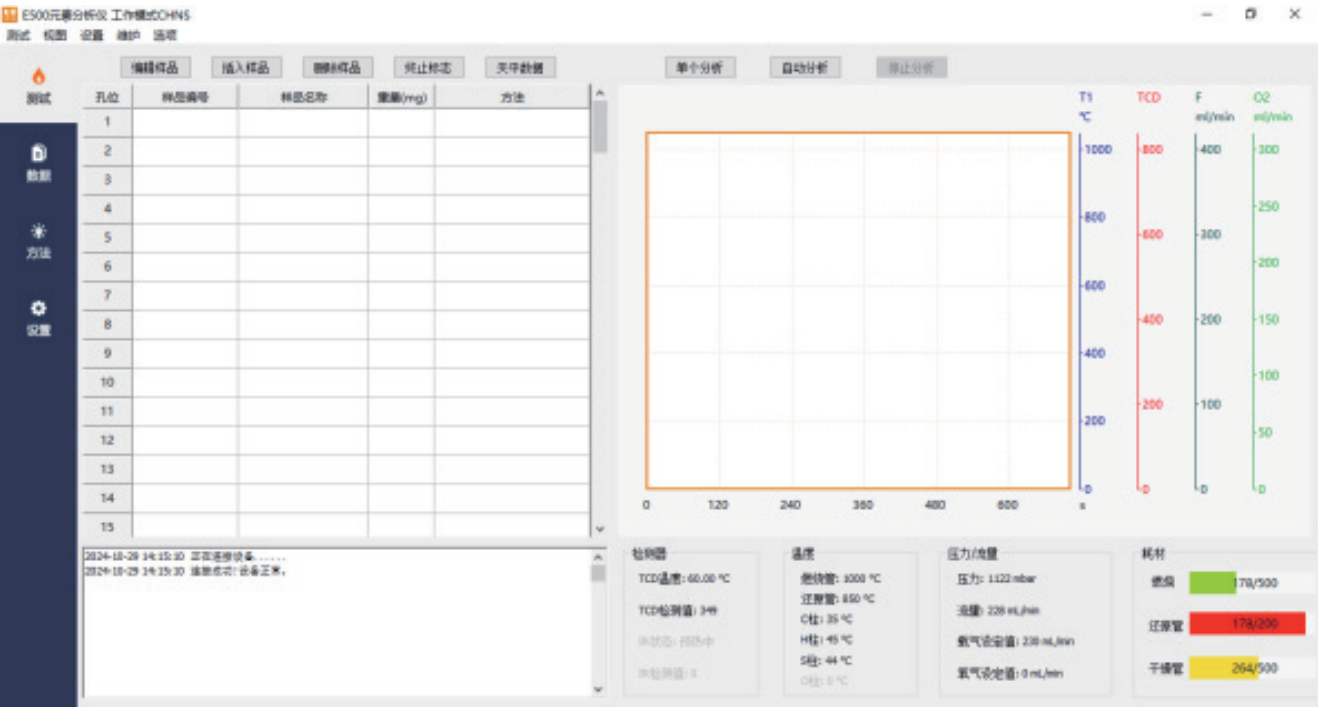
E500元素分析仪 工作模式CHNS
测试 视图 设置 维护 选项

测试
数据
方法
设置

编辑样品 插入样品 删除样品 终止标志 关守数据 单个分析 自动分析 停止分析

| 孔位 | 样品编号 | 样品名称 | 重量(mg) | 方法 |
|---|---|---|---|---|
| 1 | | | | |
| 2 | | | | |
| 3 | | | | |
| 4 | | | | |
| 5 | | | | |
| 6 | | | | |
| 7 | | | | |
| 8 | | | | |
| 9 | | | | |
| 10 | | | | |
| 11 | | | | |
| 12 | | | | |
| 13 | | | | |
| 14 | | | | |
| 15 | | | | |

T1 ℃ 1000 800 600 400 200 0
TCD 800 600 400 200 0
F ml/min 400 300 200 100 0
O2 ml/min 300 250 200 150 100 50 0
0 120 240 360 480 600 s

2024-10-29 14:15:10 正在连接设备......
2024-10-29 14:15:10 连接成功！设备正常。

检测器
TCD温度: 60.00 ℃
TCD检测值: 349
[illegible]
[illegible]

温度
燃烧管: 1000 ℃
还原管: 850 ℃
C柱: 35 ℃
H柱: 45 ℃
S柱: 44 ℃
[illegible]

压力/流量
压力: 1122 mbar
流量: 228 mL/min
载气设定值: 230 mL/min
氧气设定值: 0 mL/min

耗材
燃烧 178/500
还原管 178/200
干燥管 264/500